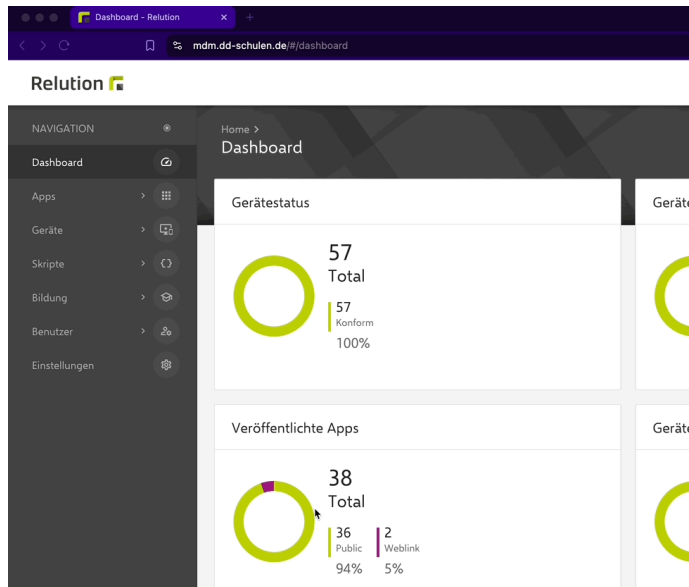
Dashboard - Relution ×
+
mdm.dd-schulen.de/#/dashboard

Relution

NAVIGATION
Dashboard
Apps
Geräte
Skripte
Bildung
Benutzer
Einstellungen

Home >
Dashboard

Gerätestatus

57
Total

57
Konform
100%

Geräte

Veröffentlichte Apps

38
Total

36
Public
94%

2
Weblink
5%

Geräte